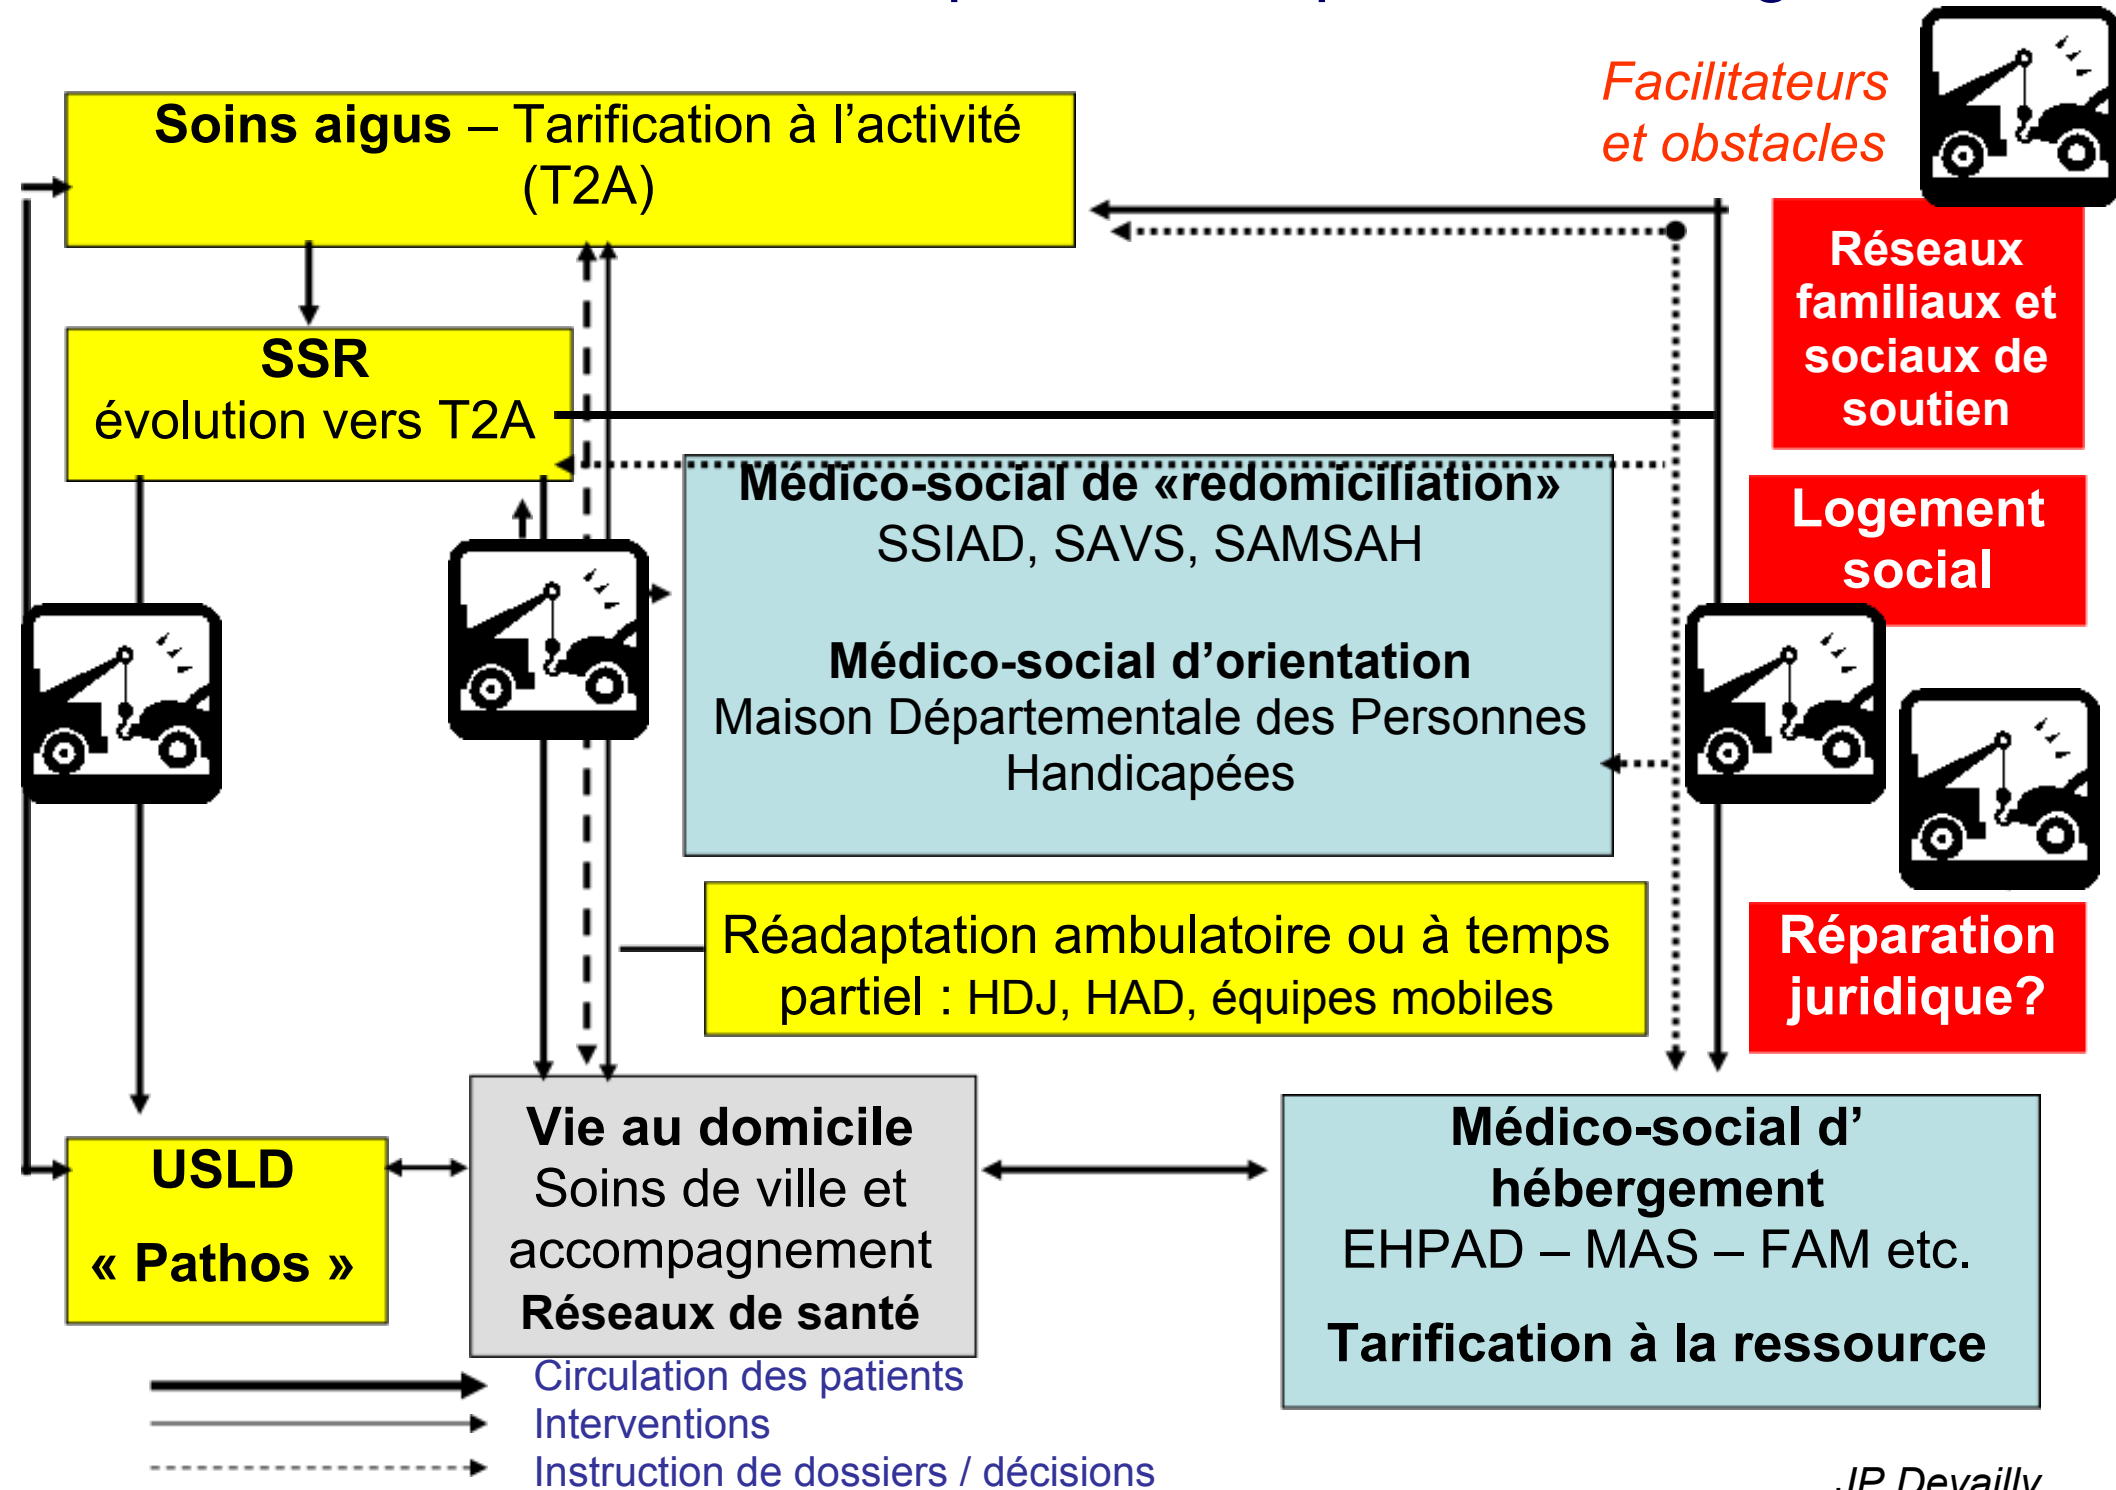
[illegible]

Facilitateurs et obstacles

Soins aigus – Tarification à l'activité (T2A)

Réseaux familiaux et sociaux de soutien

SSR
évolution vers T2A

Médico-social de «redomiciliation»
SSIAD, SAVS, SAMSAH

Logement social

Médico-social d'orientation
Maison Départementale des Personnes Handicapées

Réadaptation ambulatoire ou à temps partiel : HDJ, HAD, équipes mobiles

Réparation juridique?

USLD
« Pathos »

Vie au domicile
Soins de ville et accompagnement
Réseaux de santé

Médico-social d'hébergement
EHPAD – MAS – FAM etc.
Tarification à la ressource

Circulation des patients
Interventions
Instruction de dossiers / décisions

JP Devailly